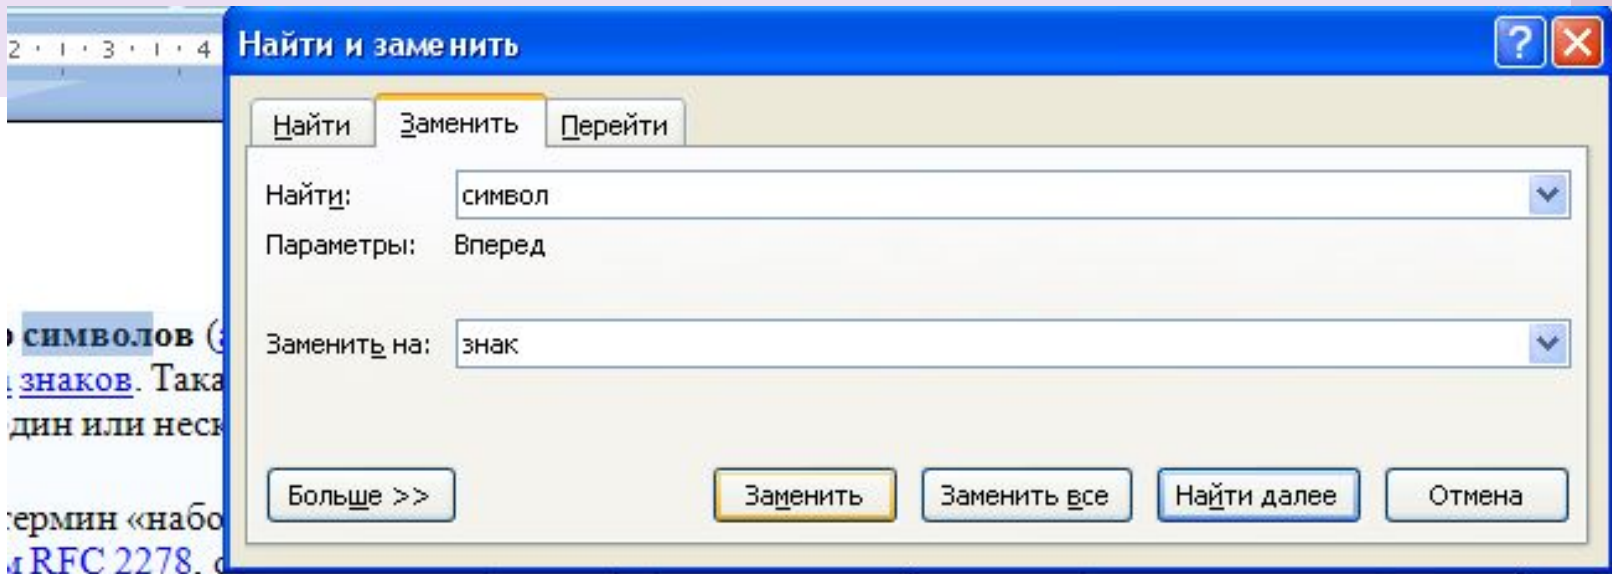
2 · ı · 3 · ı · 4

Найти и заменить

?

Найти | Заменить | Перейти

Найти: символ

Параметры: Вперед

Заменить на: знак

Больше >>

Заменить

Заменить все

Найти далее

Отмена

символов (

знаков. Така

дин или неск

ермин «набо

RFC 2278.